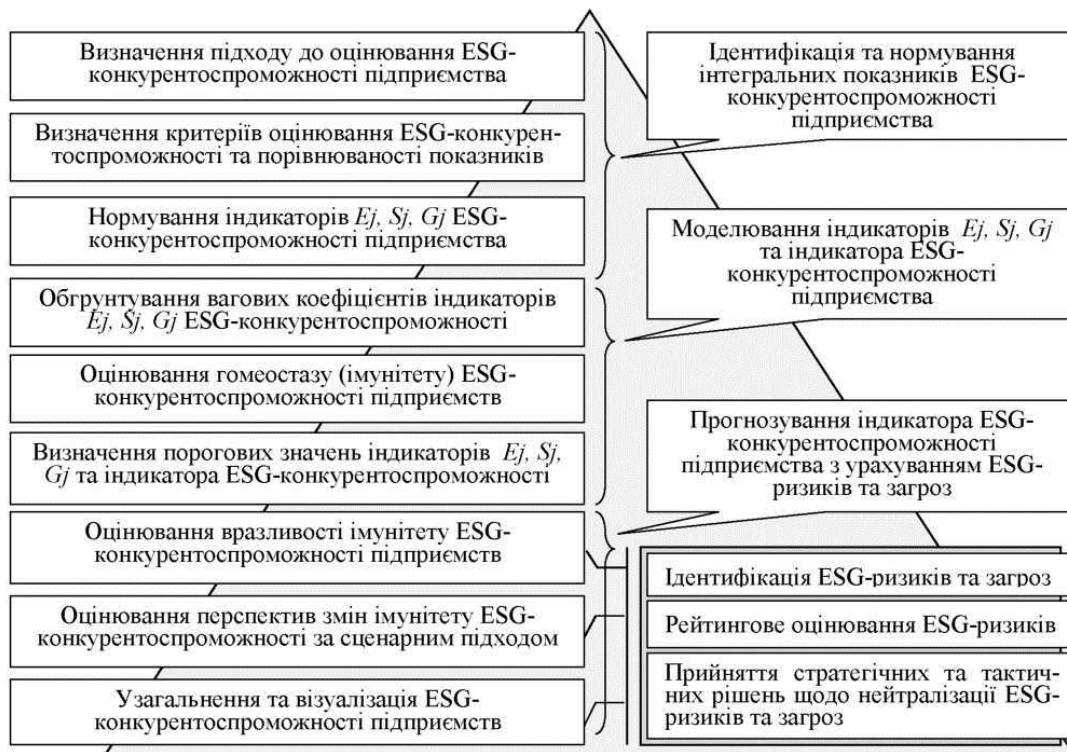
Визначення підходу до оцінювання ESG-конкурентоспроможності підприємства

Визначення критеріїв оцінювання ESG-конкурентоспроможності та порівнюваності показників

Нормування індикаторів $Ej, Sj, Gj$ ESG-конкурентоспроможності підприємства

Обґрунтування вагових коефіцієнтів індикаторів $Ej, Sj, Gj$ ESG-конкурентоспроможності

Оцінювання гомеостазу (імунітету) ESG-конкурентоспроможності підприємств

Визначення порогових значень індикаторів $Ej, Sj, Gj$ та індикатора ESG-конкурентоспроможності

Оцінювання вразливості імунітету ESG-конкурентоспроможності підприємств

Оцінювання перспектив змін імунітету ESG-конкурентоспроможності за сценарним підходом

Узагальнення та візуалізація ESG-конкурентоспроможності підприємств

Ідентифікація та нормування інтегральних показників ESG-конкурентоспроможності підприємства

Моделювання індикаторів $Ej, Sj, Gj$ та індикатора ESG-конкурентоспроможності підприємства

Прогнозування індикатора ESG-конкурентоспроможності підприємства з урахуванням ESG-ризиків та загроз

Ідентифікація ESG-ризиків та загроз

Рейтингове оцінювання ESG-ризиків

Прийняття стратегічних та тактичних рішень щодо нейтралізації ESG-ризиків та загроз